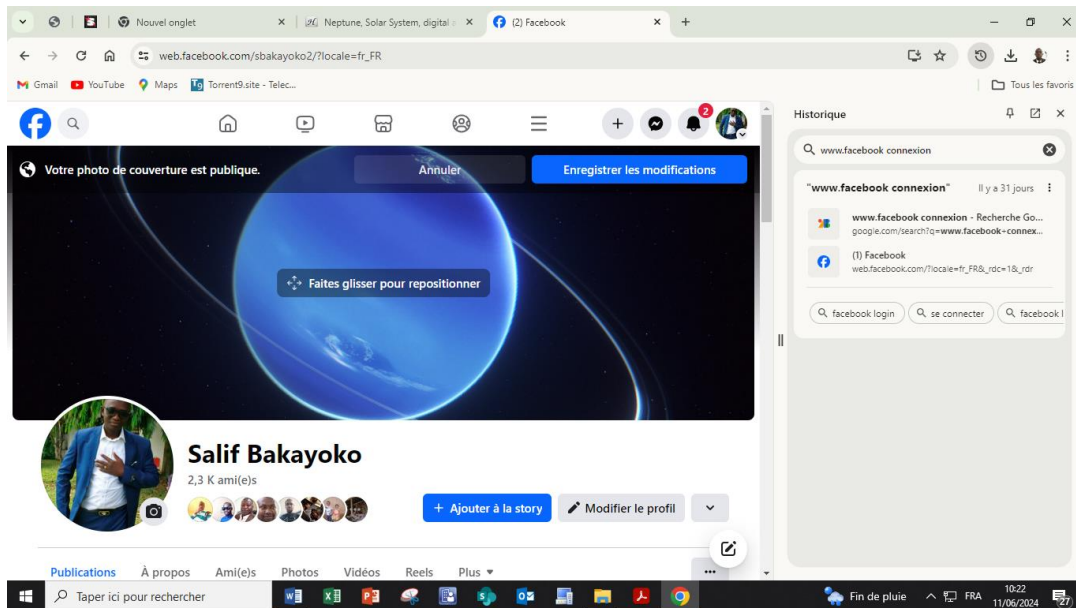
Nouvel onglet
Neptune, Solar System, digital a
(2) Facebook
web.facebook.com/sbakayoko2/?locale=fr_FR
Gmail YouTube Maps Torrent9.site - Telec...
Tous les favoris
2
Votre photo de couverture est publique.
Annuler
Enregistrer les modifications
Faites glisser pour repositionner
Salif Bakayoko
2,3 K ami(e)s
+ Ajouter à la story
Modifier le profil
Publications À propos Ami(e)s Photos Vidéos Reels Plus
Historique
www.facebook connexion
"www.facebook connexion" Il y a 31 jours
www.facebook connexion - Recherche Go...
google.com/search?q=www.facebook+connex...
(1) Facebook
web.facebook.com/?locale=fr_FR&_rdc=1&_rdr
facebook login
se connecter
facebook l
Taper ici pour rechercher
Fin de pluie
FRA
10:22
11/06/2024
27